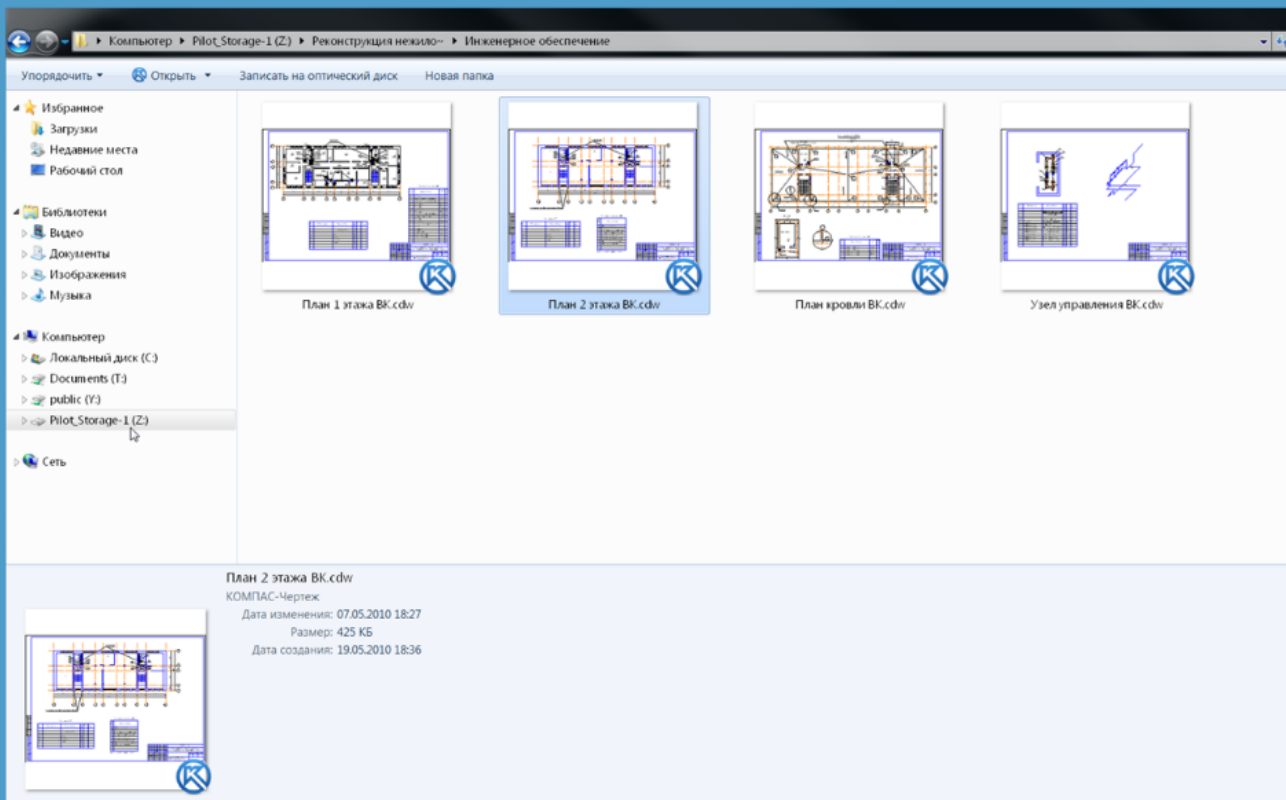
Компьютер ▸ Pilot_Storage-1 (Z:) ▸ Реконструкция нежило~ ▸ Инженерное обеспечение

Упорядочить ▾ Открыть ▾ Записать на оптический диск Новая папка

Избранное
Загрузки
Недавние места
Рабочий стол

Библиотеки
Видео
Документы
Изображения
Музыка

Компьютер
Локальный диск (C:)
Documents (T:)
public (Y:)
Pilot_Storage-1 (Z:)

Сеть

План 1 этажа ВК.cdw
План 2 этажа ВК.cdw
План кровли ВК.cdw
Узел управления ВК.cdw

План 2 этажа ВК.cdw
КОМПАС-Чертеж
Дата изменения: 07.05.2010 18:27
Размер: 425 КБ
Дата создания: 19.05.2010 18:36